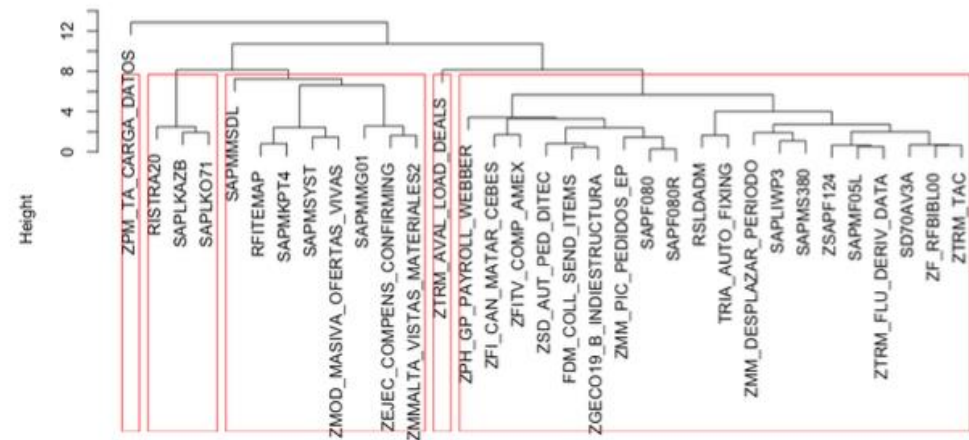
12
8
4
0

Height

ZPM_TA_CARGA_DATOS
RISTRA20
SAPLKAZB
SAPLKO71
SAPMMSDL
RFITEMAP
SAPMKPT4
SAPMSYST
ZMOD_MASIVA_OFERTAS_VIVAS
SAPMMG01
ZEJEC_COMPENS_CONFIRMING
ZMMALTA_VISTAS_MATERIALES2
ZTRM_AVAL_LOAD_DEALS
ZPH_GP_PAYROLL_WEBBER
ZFI_CAN_MATAR_CEBES
ZFITV_COMP_AMEX
ZSD_AUT_PED_DITEC
FDM_COLL_SEND_ITEMS
ZGECO19_B_INDIESTRUCTURA
ZMM_PIC_PEDIDOS_EP
SAPF080
SAPF080R
RSLDADM
TRIA_AUTO_FIXING
ZMM_DESPLAZAR_PERIODO
SAPLIWP3
SAPMS380
ZSAPF124
SAPMF05L
ZTRM_FLU_DERIV_DATA
SD70AV3A
ZF_RFBIBL00
ZTRM_TAC